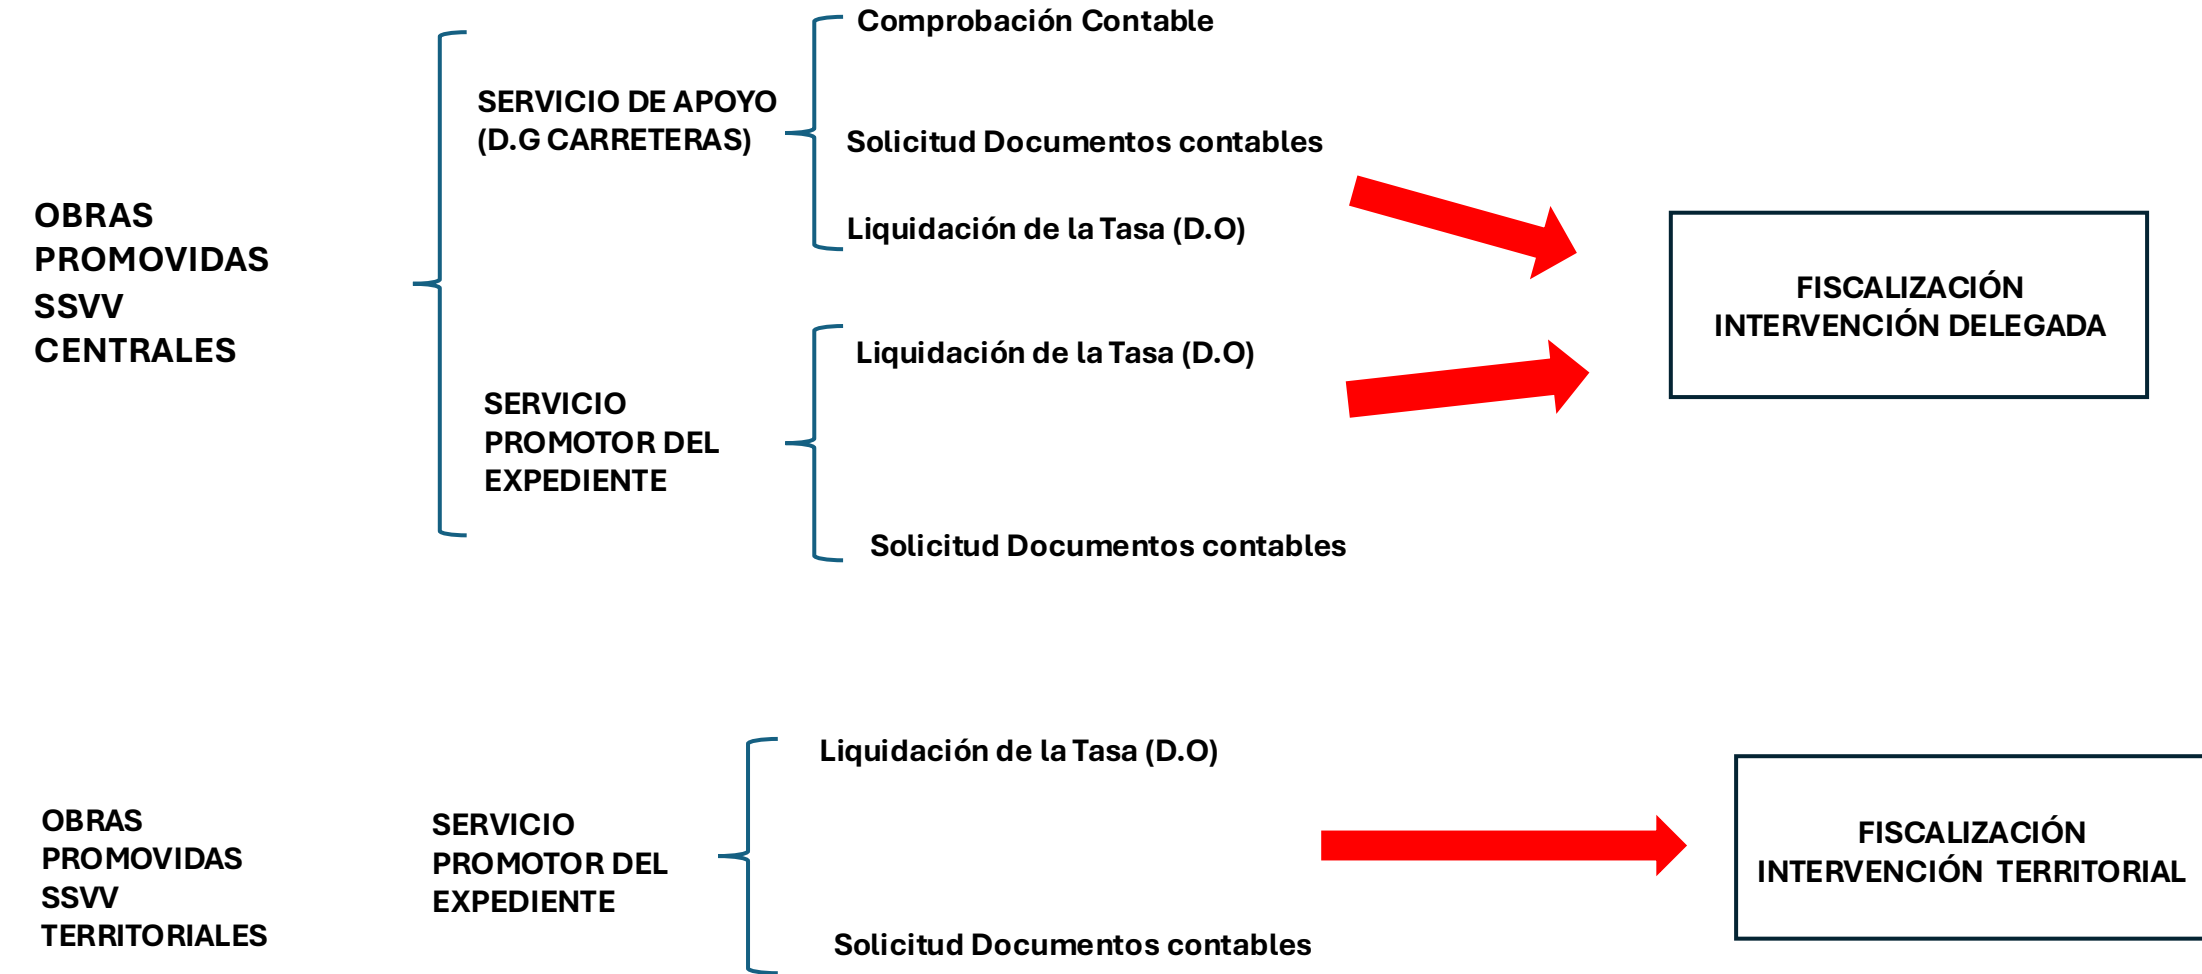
OBRAS PROMOVIDAS SSVV CENTRALES

SERVICIO DE APOYO (D.G CARRETERAS)

Comprobación Contable

Solicitud Documentos contables

Liquidación de la Tasa (D.O)

SERVICIO PROMOTOR DEL EXPEDIENTE

Liquidación de la Tasa (D.O)

Solicitud Documentos contables

FISCALIZACIÓN INTERVENCIÓN DELEGADA

OBRAS PROMOVIDAS SSVV TERRITORIALES

SERVICIO PROMOTOR DEL EXPEDIENTE

Liquidación de la Tasa (D.O)

Solicitud Documentos contables

FISCALIZACIÓN INTERVENCIÓN TERRITORIAL